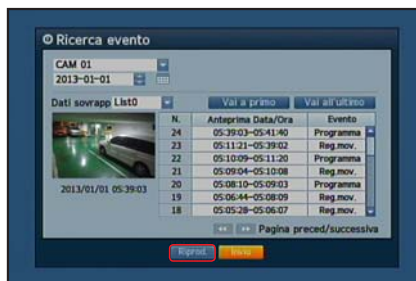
Ricerca evento

CAM 01

2013-01-01

Dati sovrapp List0

Vai a primo

Vai all'ultimo

2013/01/01 05:39:03

| N. | Anteprima Data/Ora | Evento |
|---|---|---|
| 24 | 05:39:03~05:41:40 | Programma |
| 23 | 05:11:21~05:39:02 | Reg.mov. |
| 22 | 05:10:09~05:11:20 | Programma |
| 21 | 05:09:04~05:10:08 | Reg.mov. |
| 20 | 05:08:10~05:09:03 | Programma |
| 19 | 05:06:44~05:08:09 | Reg.mov. |
| 18 | 05:05:28~05:06:07 | Reg.mov. |

Pagina preced/successiva

Riprod.

Invio